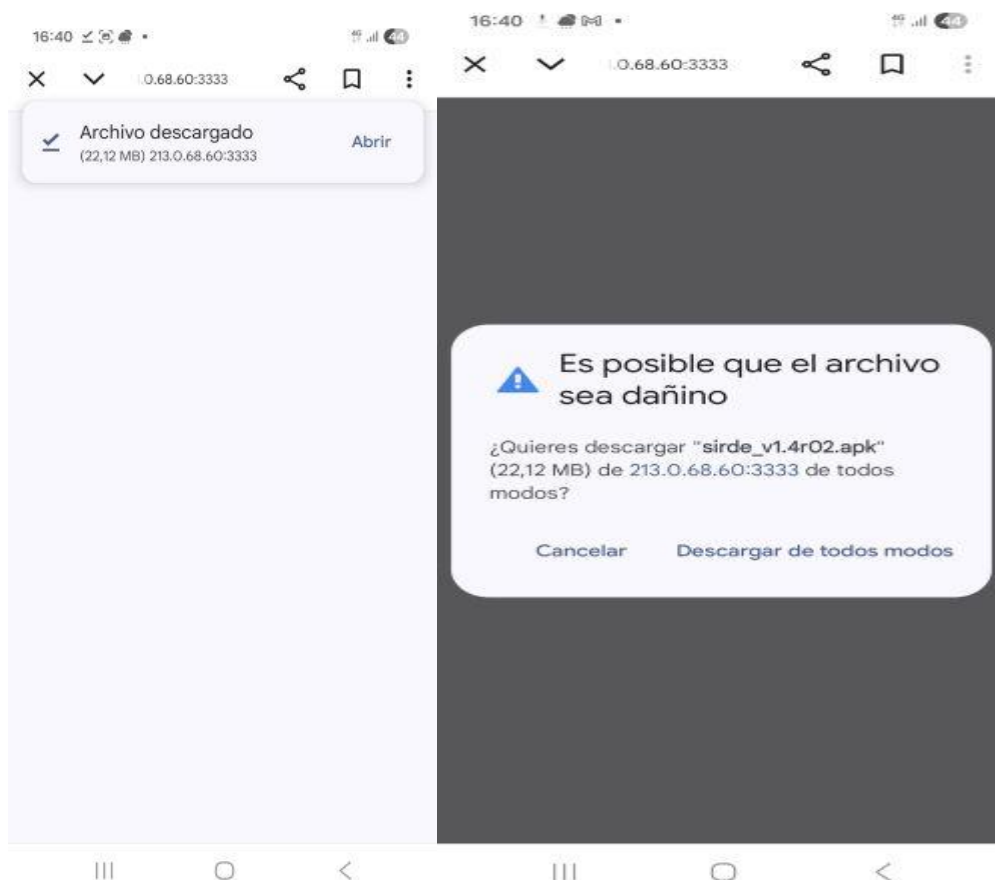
16:40

0.68.60:3333

Archivo descargado
(22,12 MB) 213.0.68.60:3333

Abrir

16:40

0.68.60:3333

Es posible que el archivo sea dañino

¿Quieres descargar "sirde_v1.4r02.apk" (22,12 MB) de 213.0.68.60:3333 de todos modos?

Cancelar

Descargar de todos modos